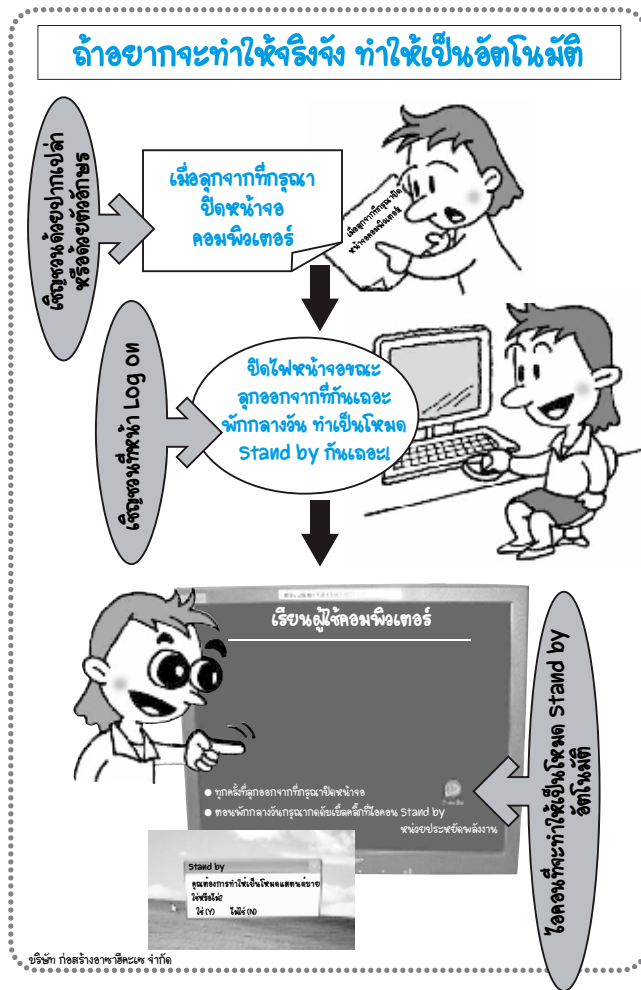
ถ้าอยากจะทำให้จริงจัง ทำให้เป็นอัตโนมัติ

เริ่มจากเล็กๆน้อยๆ ปากเปล่า หรือด้วยเอกสาร

เมื่อลุกจากที่กรุณา ปิดหน้าจอ คอมพิวเตอร์

เมื่อลุกจากที่กรุณาปิดหน้าจอคอมพิวเตอร์

เริ่มจากหน้า Log on

ปิดไฟหน้าจอขณะ ลุกออกจากที่กันเถอะ พักกลางวัน ทำเป็นโหมด Stand by กันเถอะ!

เรียนผู้ใช้คอมพิวเตอร์

● ทุกครั้งที่ลุกออกจากที่กรุณาปิดหน้าจอ
● ตอนพักกลางวันกรุณากดดับเบิ้ลคลิ๊กที่ไอคอน Stand by
หน่วยประหยัดพลังงาน

ไอคอนที่จะทำให้เป็นโหมด Stand by อัตโนมัติ

Stand by
คุณต้องการทำให้เป็นโหมดแสตนด์บาย ใช่หรือไม่?
ใช่ (Y) ไม่ใช่ (N)

บริษัท ก่อสร้างอาซาฮีคะเซ จำกัด